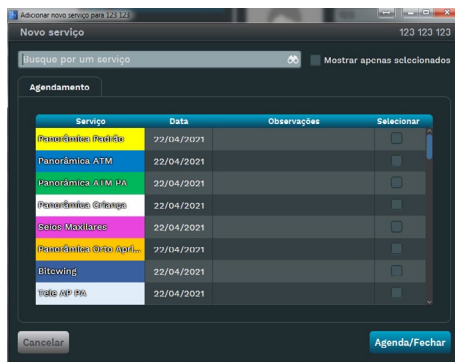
Adicionar novo serviço para 123 123

Novo serviço

123 123 123

Busque por um serviço

Mostrar apenas selecionados

Agendamento

| Serviço | Data | Observações | Selecionar |
|---|---|---|---|
| Panorâmica Padrão | 22/04/2021 | | |
| Panorâmica ATM | 22/04/2021 | | |
| Panorâmica ATM PA | 22/04/2021 | | |
| Panorâmica Criança | 22/04/2021 | | |
| Seios Maxilares | 22/04/2021 | | |
| Panorâmica Orto Apri... | 22/04/2021 | | |
| Bitewing | 22/04/2021 | | |
| Tele AP PA | 22/04/2021 | | |

Cancelar

Agenda/Fechar